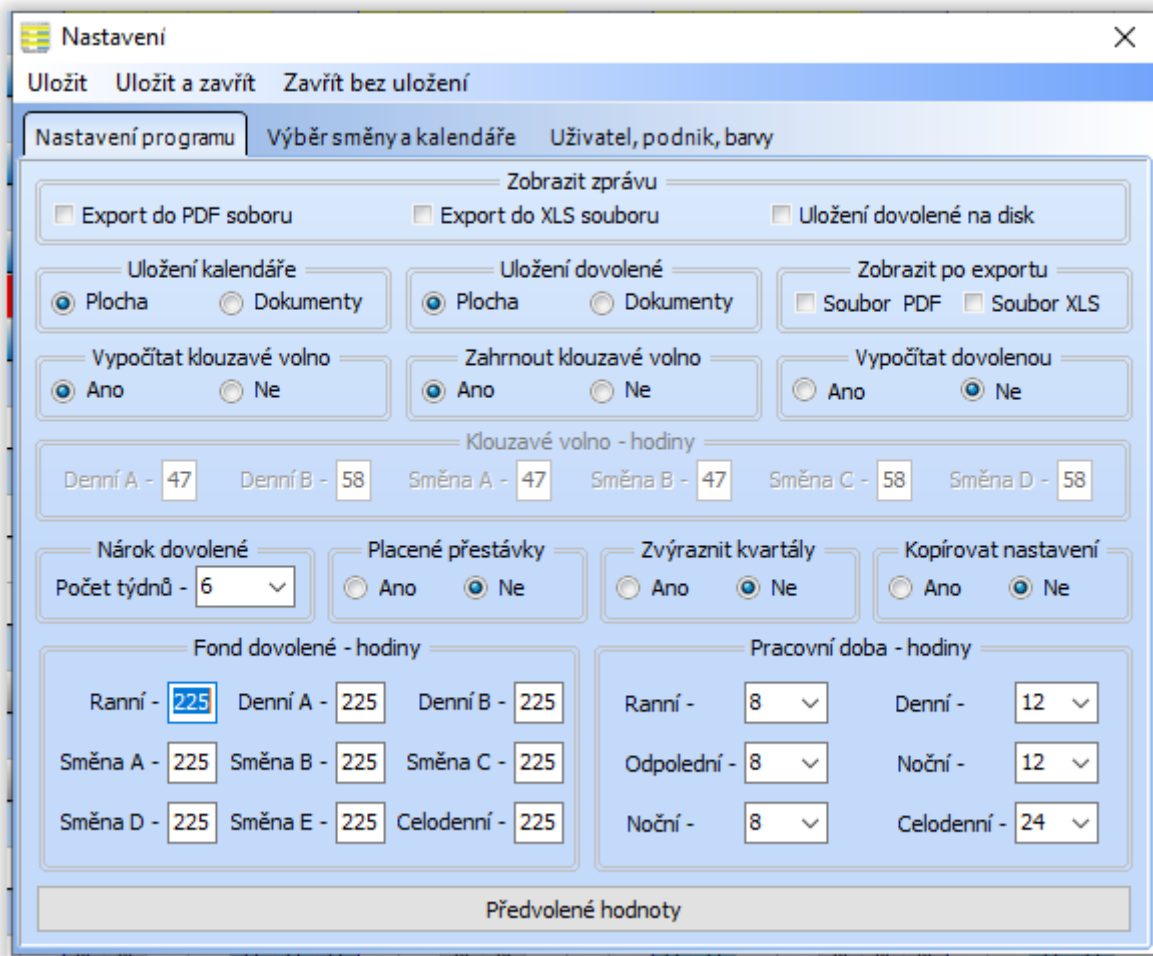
Nastavení

Uložit Uložit a zavřít Zavřít bez uložení

Nastavení programu Výběr směny a kalendáře Uživatel, podnik, barvy

Zobrazit zprávu
Export do PDF soboru Export do XLS souboru Uložení dovolené na disk

Uložení kalendáře
Plocha Dokumenty

Uložení dovolené
Plocha Dokumenty

Zobrazit po exportu
Soubor PDF Soubor XLS

Vypočítat klouzavé volno
Ano Ne

Zahrnout klouzavé volno
Ano Ne

Vypočítat dovolenou
Ano Ne

Klouzavé volno - hodiny
Denní A - 47 Denní B - 58 Směna A - 47 Směna B - 47 Směna C - 58 Směna D - 58

Nárok dovolené
Počet týdnů - 6

Placené přestávky
Ano Ne

Zvýraznit kvartály
Ano Ne

Kopírovat nastavení
Ano Ne

Fond dovolené - hodiny
Ranní - 225 Denní A - 225 Denní B - 225
Směna A - 225 Směna B - 225 Směna C - 225
Směna D - 225 Směna E - 225 Celodenní - 225

Pracovní doba - hodiny
Ranní - 8 Denní - 12
Odpolední - 8 Noční - 12
Noční - 8 Celodenní - 24

Předvolené hodnoty